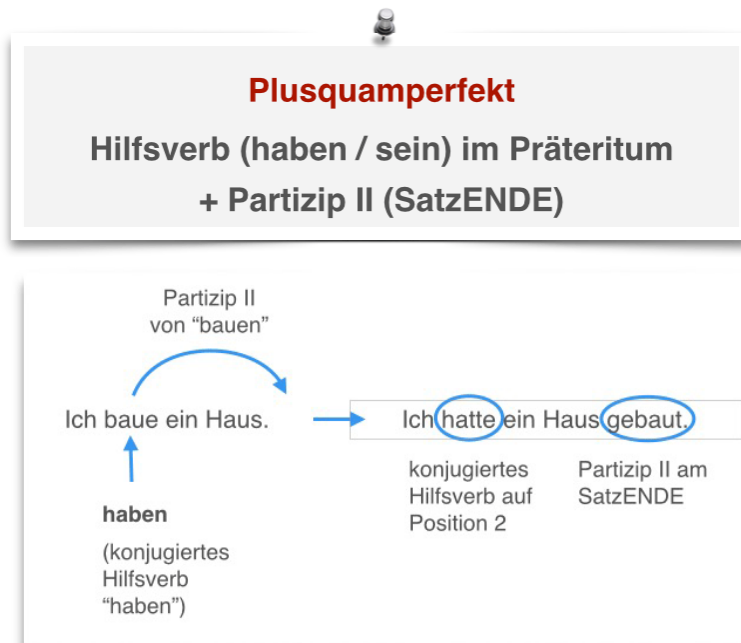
Plusquamperfekt

Hilfsverb (haben / sein) im Präteritum + Partizip II (SatzENDE)

Partizip II von “bauen”

Ich baue ein Haus.

Ich hatte ein Haus gebaut.

konjugiertes Hilfsverb auf Position 2

Partizip II am SatzENDE

haben

(konjugiertes Hilfsverb “haben”)